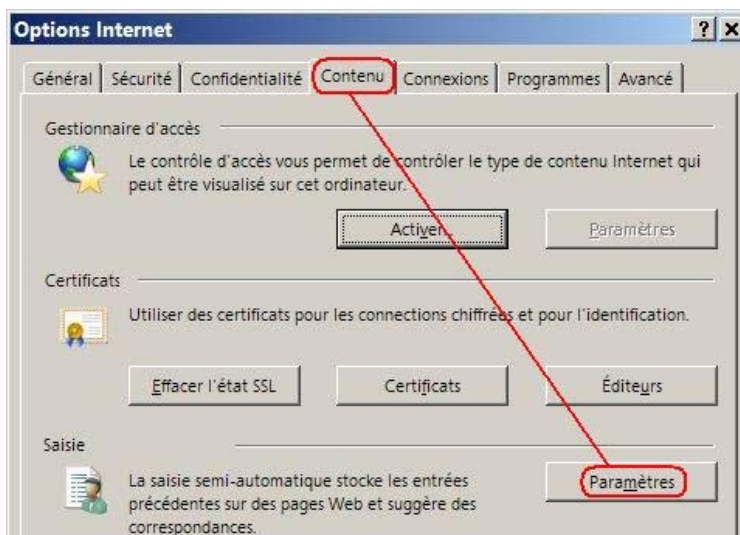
Options Internet

? X

Général | Sécurité | Confidentialité | Contenu | Connexions | Programmes | Avancé

Gestionnaire d'accès

Le contrôle d'accès vous permet de contrôler le type de contenu Internet qui peut être visualisé sur cet ordinateur.

Activer...

Paramètres

Certificats

Utiliser des certificats pour les connections chiffrées et pour l'identification.

Effacer l'état SSL

Certificats

Éditeurs

Saisie

La saisie semi-automatique stocke les entrées précédentes sur des pages Web et suggère des correspondances.

Paramètres